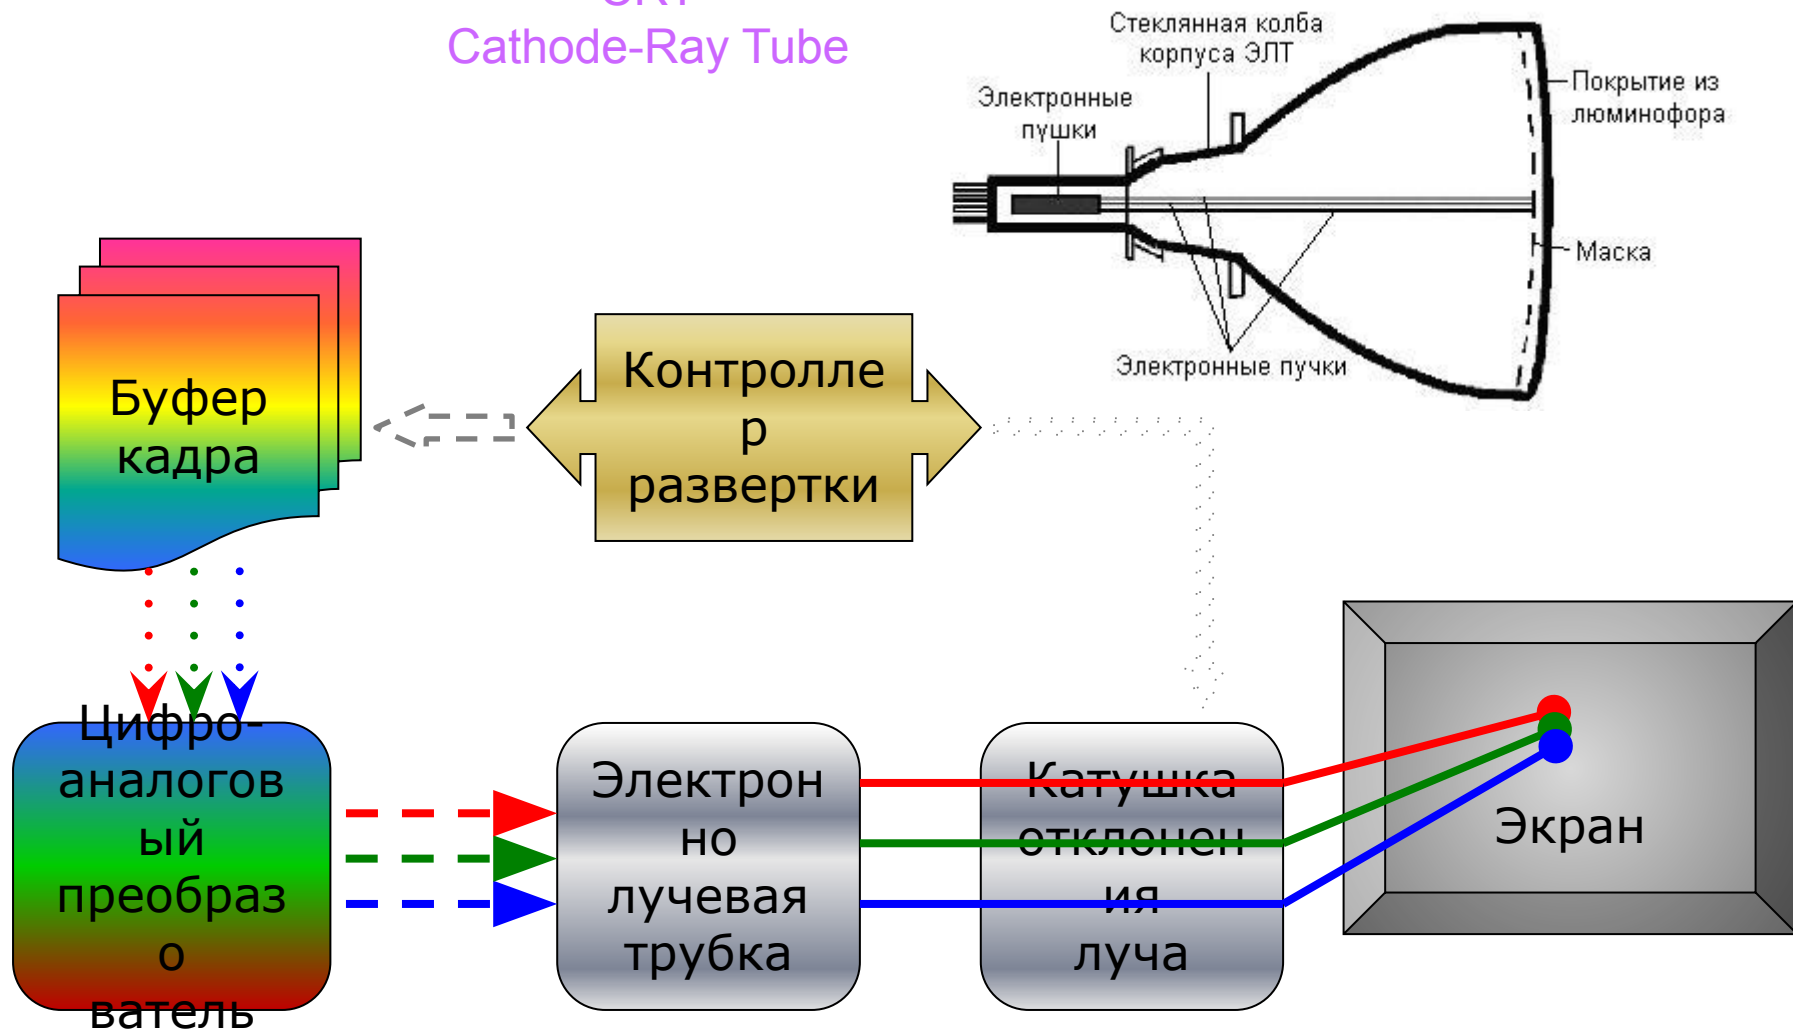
CRT
Cathode-Ray Tube

Стеклянная колба корпуса ЭЛТ

Электронные пушки

Покрытие из люминофора

Маска

Электронные пучки

Буфер кадра

Контроллер развертки

Цифро-аналоговый преобразователь

Электронно лучевая трубка

Катушка отклонения луча

Экран